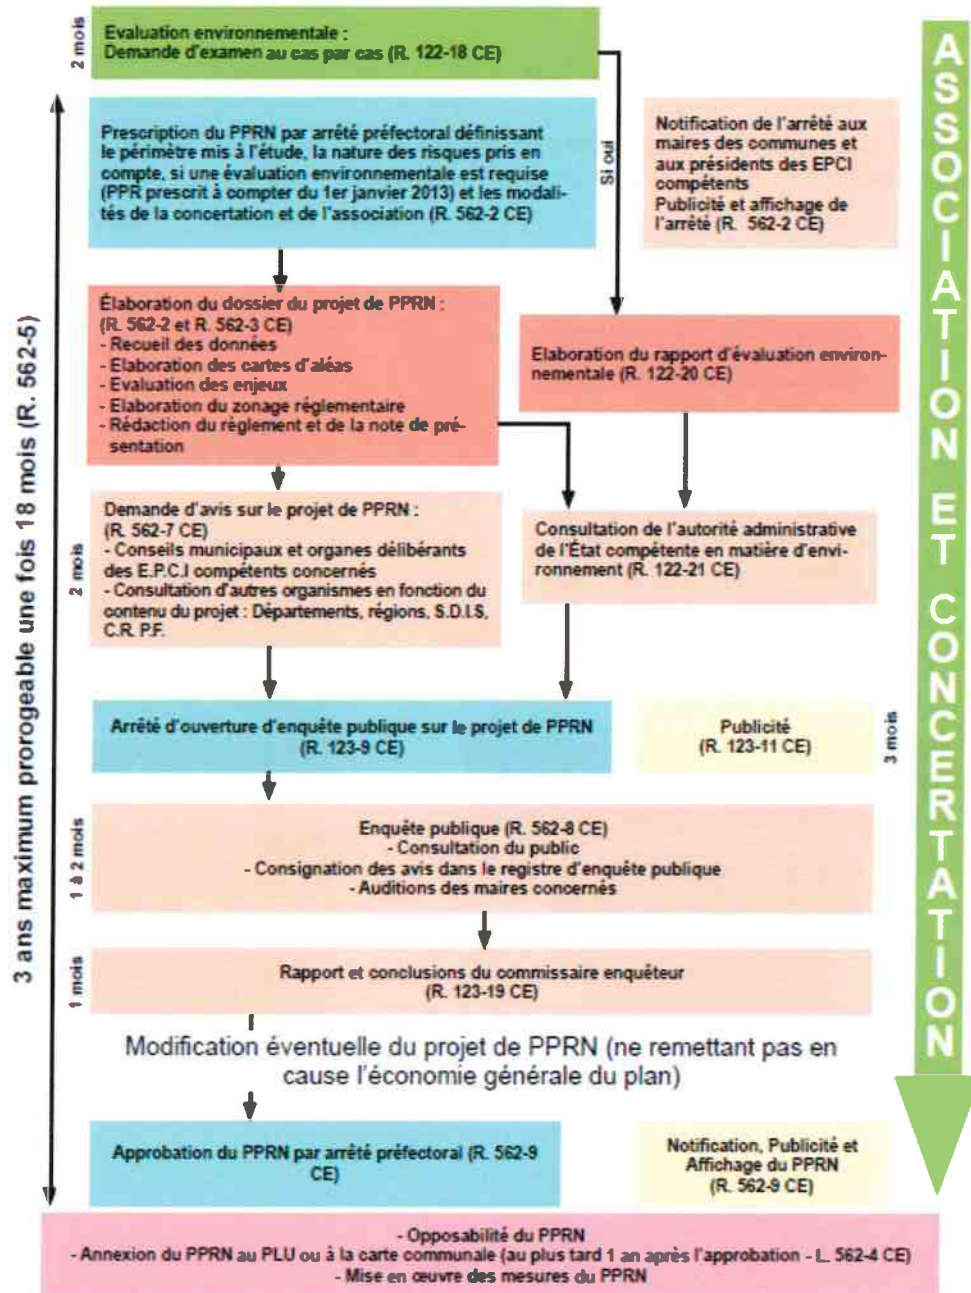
2 mois

Evaluation environnementale :
Demande d'examen au cas par cas (R. 122-18 CE)

3 ans maximum prorogeable une fois 18 mois (R. 562-5)

Prescription du PPRN par arrêté préfectoral définissant le périmètre mis à l'étude, la nature des risques pris en compte, si une évaluation environnementale est requise (PPR prescrit à compter du 1er janvier 2013) et les modalités de la concertation et de l'association (R. 562-2 CE)

Si oui

Notification de l'arrêté aux maires des communes et aux présidents des EPCI compétents
Publicité et affichage de l'arrêté (R. 562-2 CE)

ASSOCIATION ET CONCERTATION

Élaboration du dossier du projet de PPRN :
(R. 562-2 et R. 562-3 CE)
- Recueil des données
- Elaboration des cartes d'aléas
- Evaluation des enjeux
- Elaboration du zonage réglementaire
- Rédaction du règlement et de la note de présentation

Elaboration du rapport d'évaluation environnementale (R. 122-20 CE)

2 mois

Demande d'avis sur le projet de PPRN :
(R. 562-7 CE)
- Conseils municipaux et organes délibérants des E.P.C.I compétents concernés
- Consultation d'autres organismes en fonction du contenu du projet : Départements, régions, S.D.I.S, C.R.P.F.

Consultation de l'autorité administrative de l'État compétente en matière d'environnement (R. 122-21 CE)

Arrêté d'ouverture d'enquête publique sur le projet de PPRN (R. 123-9 CE)

Publicité
(R. 123-11 CE)

3 mois

1 à 2 mois

Enquête publique (R. 562-8 CE)
- Consultation du public
- Consignation des avis dans le registre d'enquête publique
- Auditions des maires concernés

1 mois

Rapport et conclusions du commissaire enquêteur
(R. 123-19 CE)

Modification éventuelle du projet de PPRN (ne remettant pas en cause l'économie générale du plan)

Approbation du PPRN par arrêté préfectoral (R. 562-9 CE)

Notification, Publicité et Affichage du PPRN
(R. 562-9 CE)

- Opposabilité du PPRN
- Annexion du PPRN au PLU ou à la carte communale (au plus tard 1 an après l'approbation - L. 562-4 CE)
- Mise en œuvre des mesures du PPRN